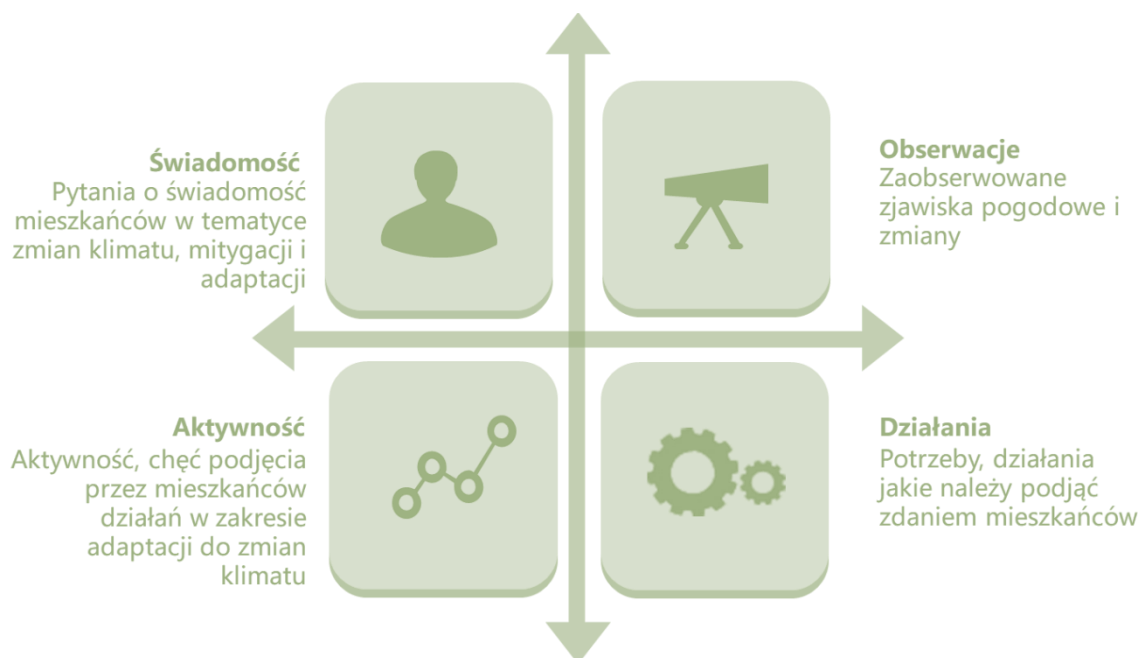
**Świadomość**
Pytania o świadomość mieszkańców w tematyce zmian klimatu, mitygacji i adaptacji

**Obserwacje**
Zaobserwowane zjawiska pogodowe i zmiany

**Aktywność**
Aktywność, chęć podjęcia przez mieszkańców działań w zakresie adaptacji do zmian klimatu

**Działania**
Potrzeby, działania jakie należy podjąć zdaniem mieszkańców